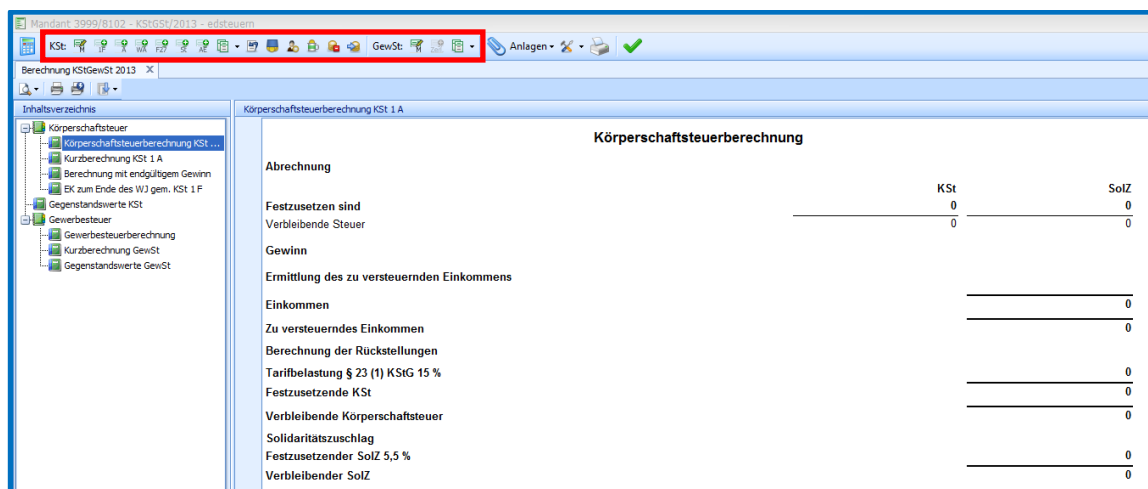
Mandant 3999/8102 - KStGSt/2013 - edsteuern

KSt: GewSt: Anlagen

Berechnung KStGewSt 2013 ✕

Inhaltsverzeichnis

Körperschaftsteuer
Körperschaftsteuerberechnung KSt ...
Kurzberechnung KSt 1 A
Berechnung mit endgültigem Gewinn
EK zum Ende des WJ gem. KSt 1 F
Gegenstandswerte KSt
Gewerbesteuer
Gewerbesteuerberechnung
Kurzberechnung GewSt
Gegenstandswerte GewSt

Körperschaftsteuerberechnung KSt 1 A

Körperschaftsteuerberechnung

Abrechnung

| | KSt | SolZ |
|---|---|---|
| Festzusetzen sind | 0 | 0 |
| Verbleibende Steuer | 0 | 0 |

Gewinn

Ermittlung des zu versteuernden Einkommens

Einkommen 0

Zu versteuerndes Einkommen 0

Berechnung der Rückstellungen

Tarifbelastung § 23 (1) KStG 15 % 0

Festzusetzende KSt 0

Verbleibende Körperschaftsteuer 0

Solidaritätszuschlag

Festzusetzender SolZ 5,5 % 0

Verbleibender SolZ 0